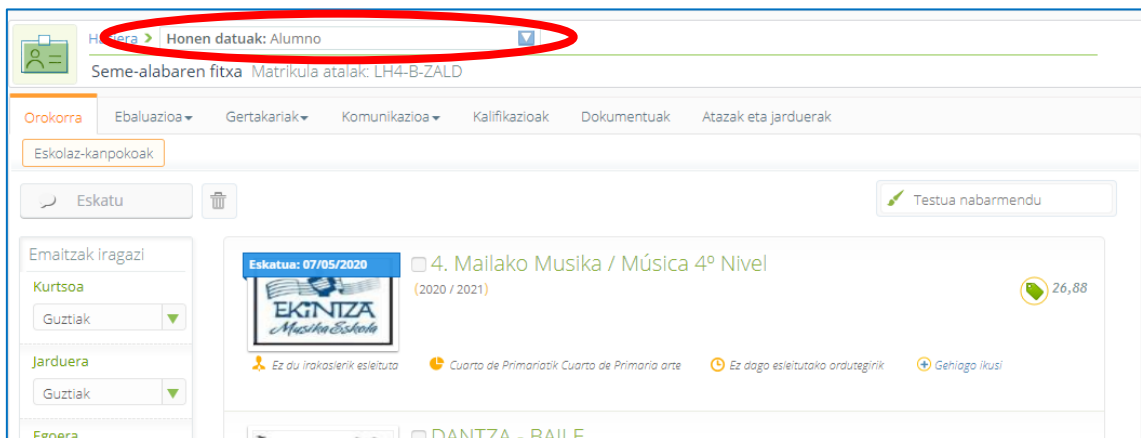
H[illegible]era > Honen datuak: Alumno

Seme-alabaren fitxa Matrikula atalak: LH4-B-ZALD

Orokorra Ebaluazioa Gertakariak Komunikazioa Kalifikazioak Dokumentuak Atazak eta jarduerak

Eskolaz-kanpokoak

Eskatu

Testua nabarmendu

Emaitzak iragazi

Kurtsoa

Guztiak

Jarduera

Guztiak

Egoera

Eskatua: 07/05/2020

4. Mailako Musika / Música 4º Nivel

(2020 / 2021)

EKINTZA Musika Eskola

26,88

Ez du irakaslerik esleituta

Cuarto de Primariatik Cuarto de Primaria arte

Ez dago esleitutako ordutegirik

Gehiago ikusi

DANTZA - BAILE